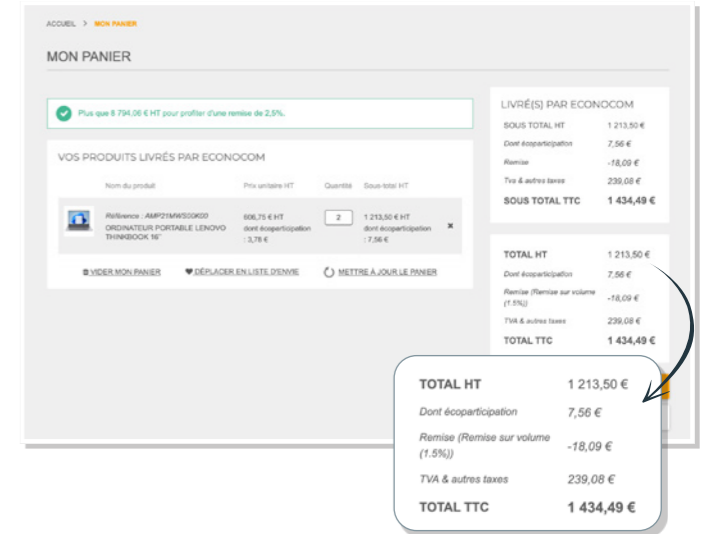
ACCUEIL > MON PANIER

MON PANIER

Plus que 8 794,06 € HT pour profiter d'une remise de 2,5%.

VOS PRODUITS LIVRÉS PAR ECONOCOM

| Nom du produit | Prix unitaire HT | Quantité | Sous-total HT |
|---|---|---|---|
| Référence : AMP21MWS00K00 ORDINATEUR PORTABLE LENOVO THINKBOOK 16" | 606,75 € HT dont écoparticipation : 3,78 € | 2 | 1 213,50 € HT dont écoparticipation : 7,56 € |

VIDER MON PANIER   DÉPLACER EN LISTE D'ENVIE   METTRE À JOUR LE PANIER

LIVRÉ(S) PAR ECONOCOM

| | |
|---|---|
| SOUS TOTAL HT | 1 213,50 € |
| Dont écoparticipation | 7,56 € |
| Remise | -18,09 € |
| Tva & autres taxes | 239,08 € |
| SOUS TOTAL TTC | 1 434,49 € |

| | |
|---|---|
| TOTAL HT | 1 213,50 € |
| Dont écoparticipation | 7,56 € |
| Remise (Remise sur volume (1.5%)) | -18,09 € |
| TVA & autres taxes | 239,08 € |
| TOTAL TTC | 1 434,49 € |

| | |
|---|---|
| TOTAL HT | 1 213,50 € |
| Dont écoparticipation | 7,56 € |
| Remise (Remise sur volume (1.5%)) | -18,09 € |
| TVA & autres taxes | 239,08 € |
| TOTAL TTC | 1 434,49 € |